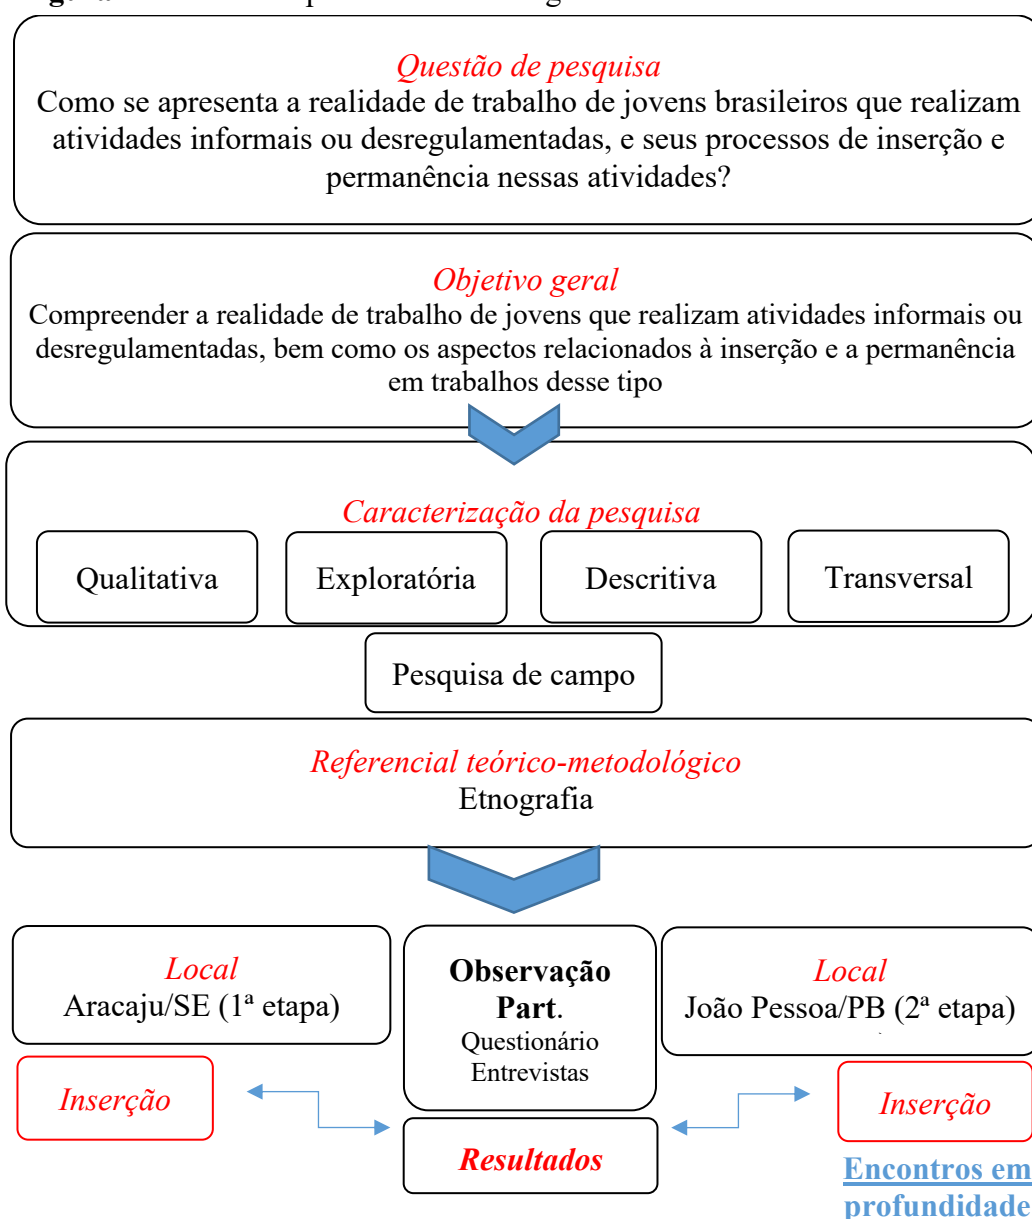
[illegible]

Questão de pesquisa
Como se apresenta a realidade de trabalho de jovens brasileiros que realizam atividades informais ou desregulamentadas, e seus processos de inserção e permanência nessas atividades?

Objetivo geral
Compreender a realidade de trabalho de jovens que realizam atividades informais ou desregulamentadas, bem como os aspectos relacionados à inserção e a permanência em trabalhos desse tipo

Caracterização da pesquisa

Qualitativa

Exploratória

Descritiva

Transversal

Pesquisa de campo

Referencial teórico-metodológico
Etnografia

Local
Aracaju/SE (1ª etapa)

Observação Part.
Questionário
Entrevistas

Local
João Pessoa/PB (2ª etapa)

Inserção

Inserção

Resultados

Encontros em profundidade